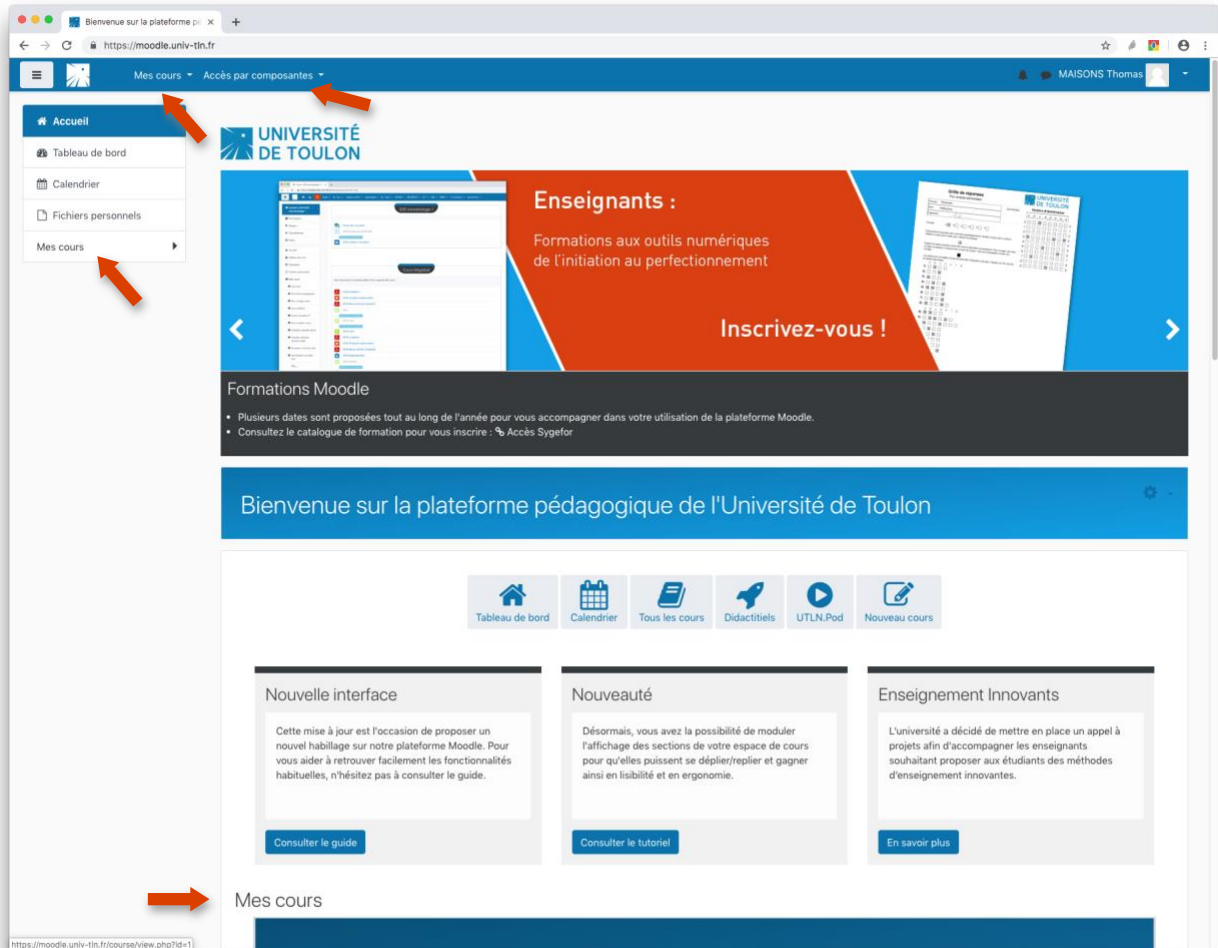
Bienvenue sur la plateforme p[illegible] ×

https://moodle.univ-tln.fr

Mes cours ▾ Accès par composantes ▾

MAISONS Thomas

Accueil
Tableau de bord
Calendrier
Fichiers personnels
Mes cours

UNIVERSITÉ DE TOULON

Enseignants :
Formations aux outils numériques de l'initiation au perfectionnement
Inscrivez-vous !

Formations Moodle
• Plusieurs dates sont proposées tout au long de l'année pour vous accompagner dans votre utilisation de la plateforme Moodle.
• Consultez le catalogue de formation pour vous inscrire : Accès Sygefor

Bienvenue sur la plateforme pédagogique de l'Université de Toulon

Tableau de bord | Calendrier | Tous les cours | Didactitiels | UTLN.Pod | Nouveau cours

Nouvelle interface
Cette mise à jour est l'occasion de proposer un nouvel habillage sur notre plateforme Moodle. Pour vous aider à retrouver facilement les fonctionnalités habituelles, n'hésitez pas à consulter le guide.
Consulter le guide

Nouveauté
Désormais, vous avez la possibilité de moduler l'affichage des sections de votre espace de cours pour qu'elles puissent se déplier/replier et gagner ainsi en lisibilité et en ergonomie.
Consulter le tutoriel

Enseignement Innovants
L'université a décidé de mettre en place un appel à projets afin d'accompagner les enseignants souhaitant proposer aux étudiants des méthodes d'enseignement innovantes.
En savoir plus

Mes cours

https://moodle.univ-tln.fr/course/view.php?id=1